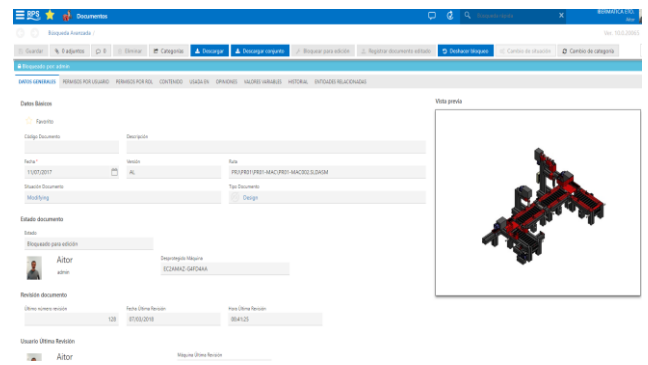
BPS Documentos
Buscador rápido
IBERMATICA LTD. Aitor

Búsqueda Avanzada
Ver. 10.2.20065

Guardar 0 adjuntos 0 Eliminar Categorías Descargar Descargar conjunto Bloquear para edición Registrar documento editado Deshacer bloqueo Cambio de situación Cambio de categoría

Bloqueado por admin

DATOS GENERALES PERMISOS POR USUARIO PERMISOS POR ROL CONTENIDO USADA EN OPINIONES VALORES VARIABLES HISTORIAL ENTIDADES RELACIONADAS

Datos Básicos
Vista previa

Favorito

Código Documento
Descripción

Fecha *
11/07/2017
Versión
AL
Ruta
PR1\PR01\PR01-MAC\PR01-MAC002.SLDASM

Situación Documento
Modifying
Tipo Documento
Design

Estado documento

Estado
Bloqueado para edición

Aitor
admin
Despiegado Máquina
EC2AMAZ-G4FD4AA

Revisión documento

Último número revisión
128
Fecha Última Revisión
07/03/2018
Hora Última Revisión
08:41:25

Usuario Última Revisión

Aitor
Máquina Última Revisión